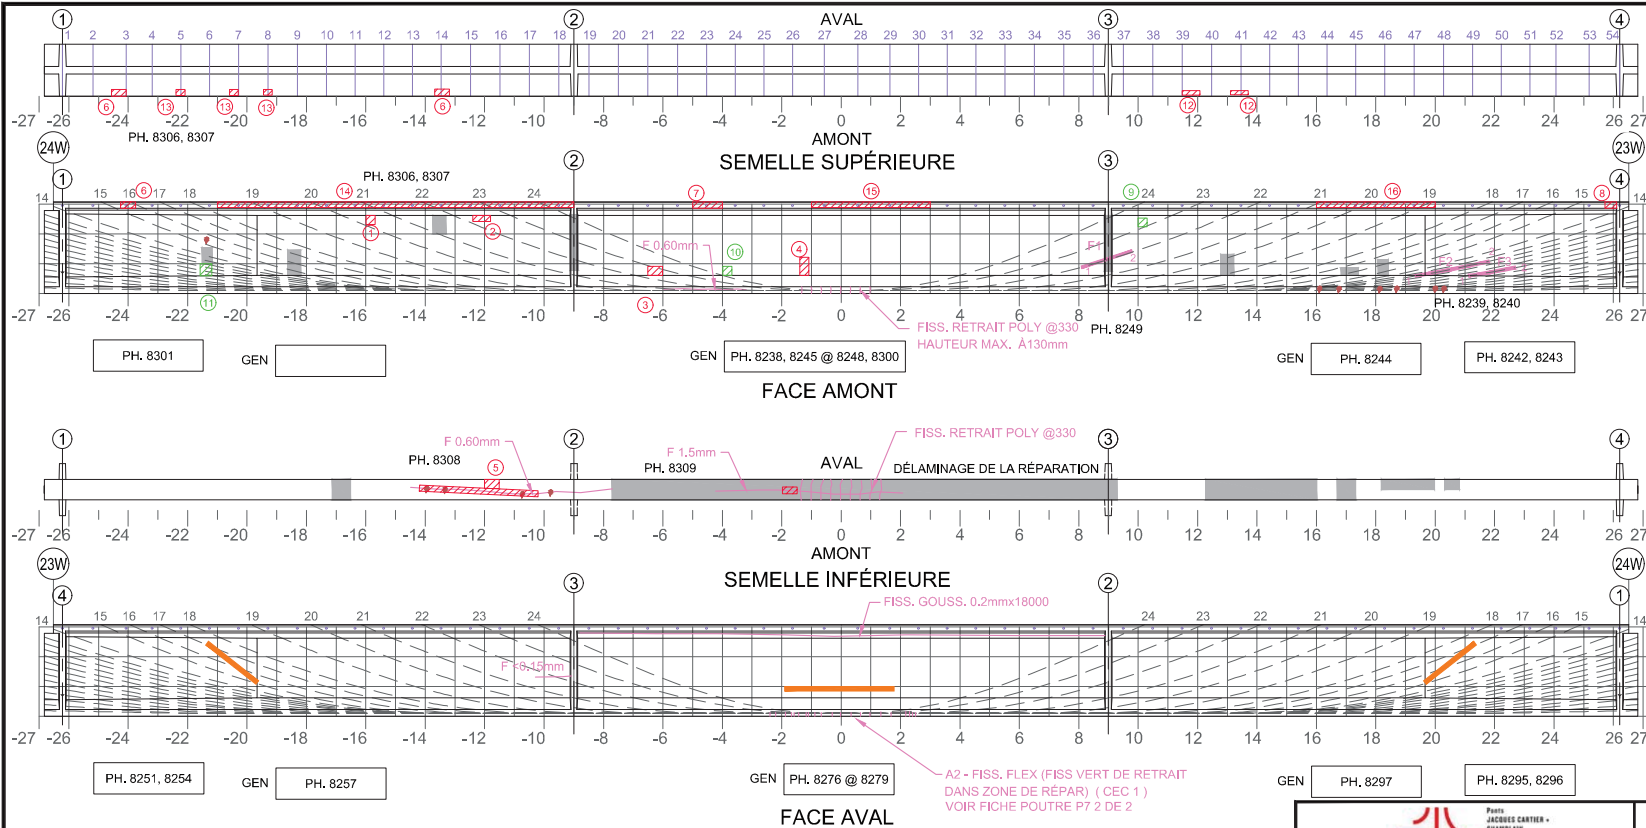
AVAL

1 2 3 4 5 6 7 8 9 10 11 12 13 14 15 16 17 18 19 20 21 22 23 24 25 26 27 28 29 30 31 32 33 34 35 36 37 38 39 40 41 42 43 44 45 46 47 48 49 50 51 52 53 54

-27 -26 -24 -22 -20 -18 -16 -14 -12 -10 -8 -6 -4 -2 0 2 4 6 8 10 12 14 16 18 20 22 24 26 27

PH. 8306, 8307

AMONT

SEMELLE SUPÉRIEURE

24W 23W

PH. 8306, 8307

14 15 16 17 18 19 20 21 22 23 24 24 23 22 21 20 19 18 17 16 15 14

F 0.60mm

F1 F2 F3

-27 -26 -24 -22 -20 -18 -16 -14 -12 -10 -8 -6 -4 -2 0 2 4 6 8 10 12 14 16 18 20 22 24 26 27

PH. 8239, 8240

FISS. RETRAIT POLY @330 HAUTEUR MAX. À130mm

PH. 8249

| PH. 8301 |
GEN
GEN | PH. 8238, 8245 @ 8248, 8300 |
GEN | PH. 8244 |
| PH. 8242, 8243 |

FACE AMONT

F 0.60mm

FISS. RETRAIT POLY @330

PH. 8308

F 1.5mm

PH. 8309

AVAL

DÉLAMINAGE DE LA RÉPARATION

-27 -26 -24 -22 -20 -18 -16 -14 -12 -10 -8 -6 -4 -2 0 2 4 6 8 10 12 14 16 18 20 22 24 26 27

AMONT

SEMELLE INFÉRIEURE

23W 24W

FISS. GOUSS. 0.2mmx18000

14 15 16 17 18 19 20 21 22 23 24 24 23 22 21 20 19 18 17 16 15 14

F 0.15mm

-27 -26 -24 -22 -20 -18 -16 -14 -12 -10 -8 -6 -4 -2 0 2 4 6 8 10 12 14 16 18 20 22 24 26 27

| PH. 8251, 8254 |
GEN | PH. 8257 |
GEN | PH. 8276 @ 8279 |

A2 - FISS. FLEX (FISS VERT DE RETRAIT DANS ZONE DE RÉPAR) ( CEC 1 ) VOIR FICHE POUTRE P7 2 DE 2

GEN | PH. 8297 |
| PH. 8295, 8296 |

FACE AVAL

Ponts JACQUES CARTIER